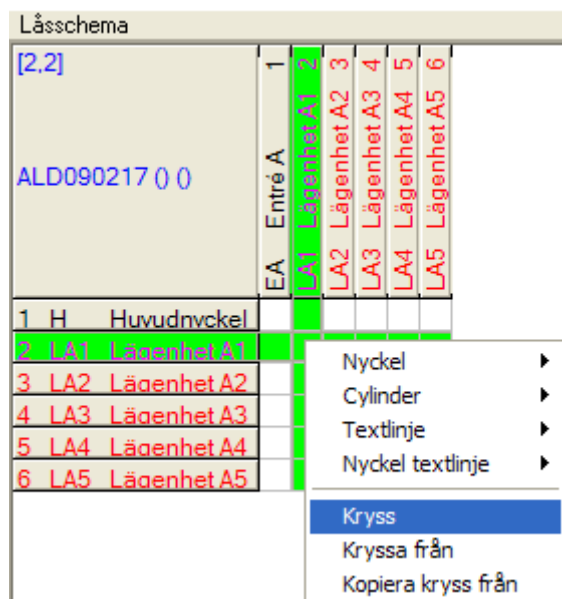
Låsschema

[2,2]

ALD090217 () ()

| 1 EA Entré A | 2 LA1 Lägenhet A1 | 3 LA2 Lägenhet A2 | 4 LA3 Lägenhet A3 | 5 LA4 Lägenhet A4 | 6 LA5 Lägenhet A5 |
|---|---|---|---|---|---|

1 H Huvudnyckel
2 LA1 Lägenhet A1
3 LA2 Lägenhet A2
4 LA3 Lägenhet A3
5 LA4 Lägenhet A4
6 LA5 Lägenhet A5

Nyckel
Cylinder
Textlinje
Nyckel textlinje
Kryss
Kryssa från
Kopiera kryss från